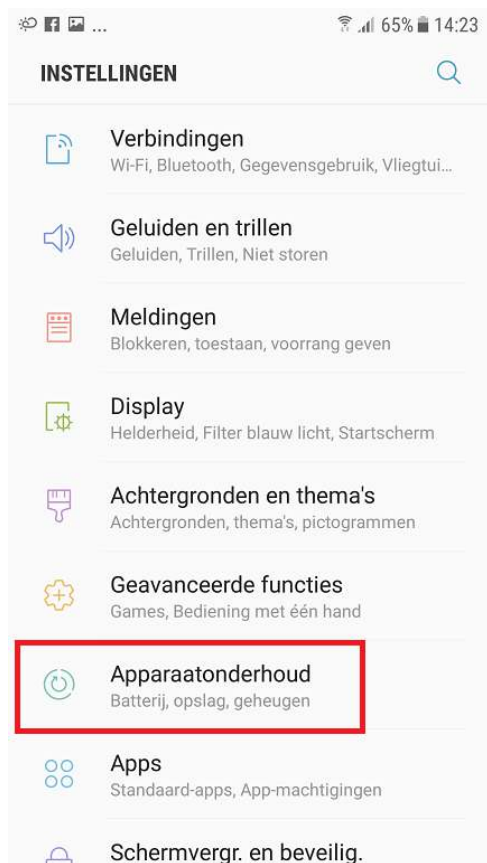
...
65% 14:23

INSTELLINGEN

Verbindingen
Wi-Fi, Bluetooth, Gegevensgebruik, Vliegtui...

Geluiden en trillen
Geluiden, Trillen, Niet storen

Meldingen
Blokkeren, toestaan, voorrang geven

Display
Helderheid, Filter blauw licht, Startscherm

Achtergronden en thema's
Achtergronden, thema's, pictogrammen

Geavanceerde functies
Games, Bediening met één hand

Apparaatonderhoud
Batterij, opslag, geheugen

Apps
Standaard-apps, App-machtigingen

Schermvergr. en beveilig.